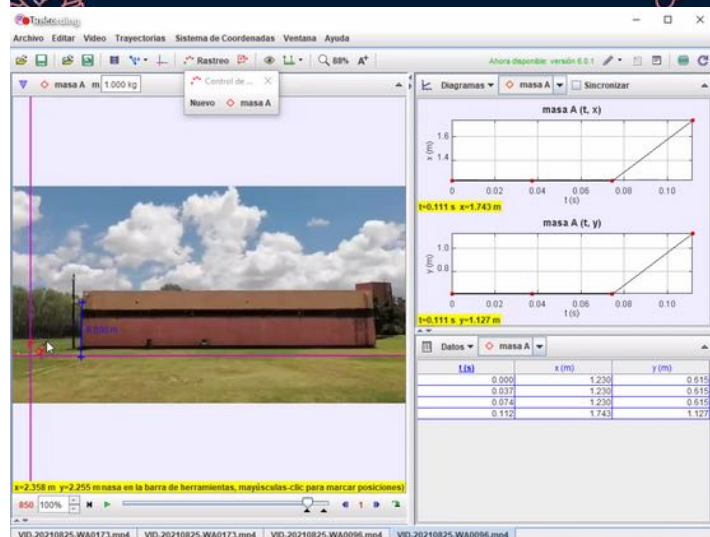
Tracker

Archivo Editar Video Trayectorias Sistema de Coordenadas Ventana Ayuda

Rastreo 88% Ahora disponible: versión 6.0.1

masa A m 1.000 kg

Control de ...

Nuevo masa A

Diagramas masa A Sincronizar

masa A (t, x)

x (m)
1.6
1.4
0 0.02 0.04 0.06 0.08 0.10
t (s)

t=0.111 s x=1.743 m

masa A (t, y)

y (m)
1.0
0.8
0 0.02 0.04 0.06 0.08 0.10
t (s)

t=0.111 s y=1.127 m

Datos masa A

| t (s) | x (m) | y (m) |
|---|---|---|
| 0.000 | 1.230 | 0.615 |
| 0.037 | 1.230 | 0.615 |
| 0.074 | 1.230 | 0.615 |
| 0.112 | 1.743 | 1.127 |

6.000 m

x=2.358 m y=2.255 m nasa en la barra de herramientas, mayúsculas-clic para marcar posiciones)

850 100%

VID-20210825-WA0173.mp4 VID-20210825-WA0173.mp4 VID-20210825-WA0096.mp4 VID-20210825-WA0096.mp4